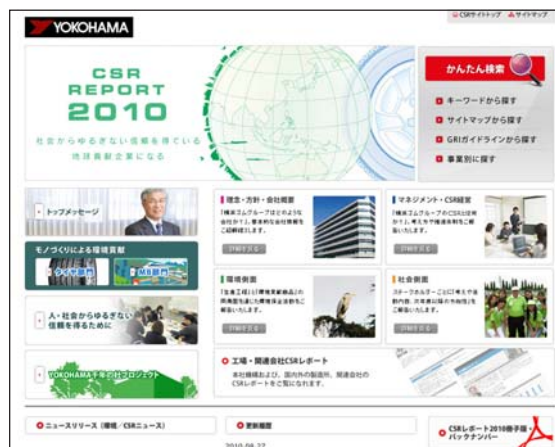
YOKOHAMA

CSRサイトトップ　サイトマップ

CSR
REPORT
2010

社会からゆるぎない信頼を得ている
地球貢献企業になる

かんたん検索

キーワードから探す
サイトマップから探す
GRIガイドラインから探す
事業別に探す

トップメッセージ

モノづくりによる環境貢献
タイヤ部門
MB部門

人・社会からゆるぎない信頼を得るために

YOKOHAMA千年の杜プロジェクト

理念・方針・会社概要
「横浜ゴムグループ」はどのような会社か？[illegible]
詳細を見る

マネジメント・CSR経営
「横浜ゴムグループのCSR」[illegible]
詳細を見る

環境側面
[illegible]
詳細を見る

社会側面
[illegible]
詳細を見る

工場・関連会社CSRレポート
本社機構および、国内外の製造所、関連会社のCSRレポートをご覧いただけます。

ニュースリリース（環境／CSRニュース）

更新履歴

2010.09.22

CSRレポート2010冊子版
バックナンバー